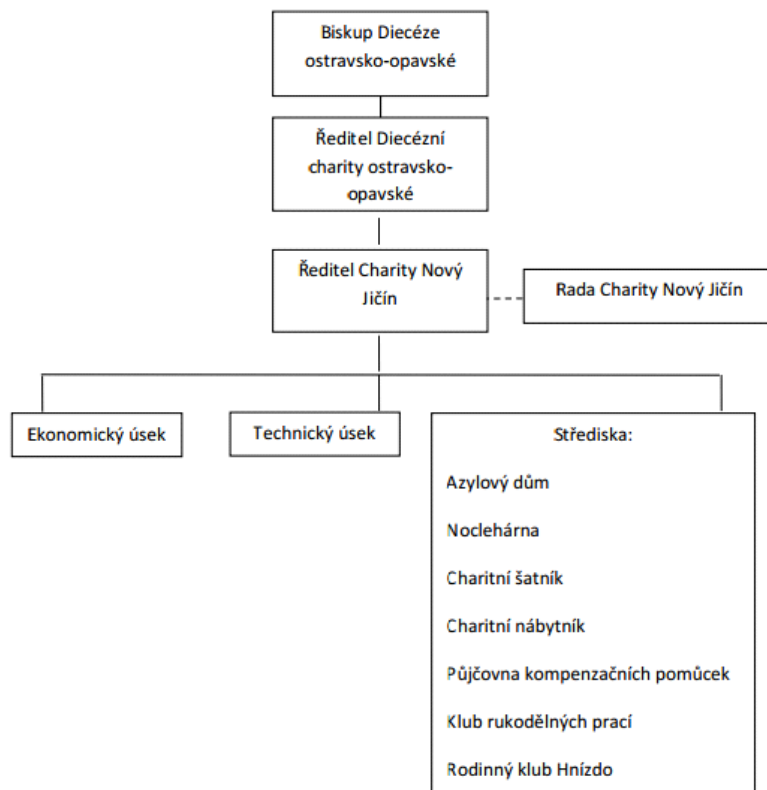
Biskup Diecéze ostravsko-opavské

Ředitel Diecézní charity ostravsko-opavské

Ředitel Charity Nový Jičín

Rada Charity Nový Jičín

Ekonomický úsek

Technický úsek

Střediska:

Azylový dům

Noclehárna

Charitní šatník

Charitní nábytník

Půjčovna kompenzačních pomůcek

Klub rukodělných prací

Rodinný klub Hnízdo